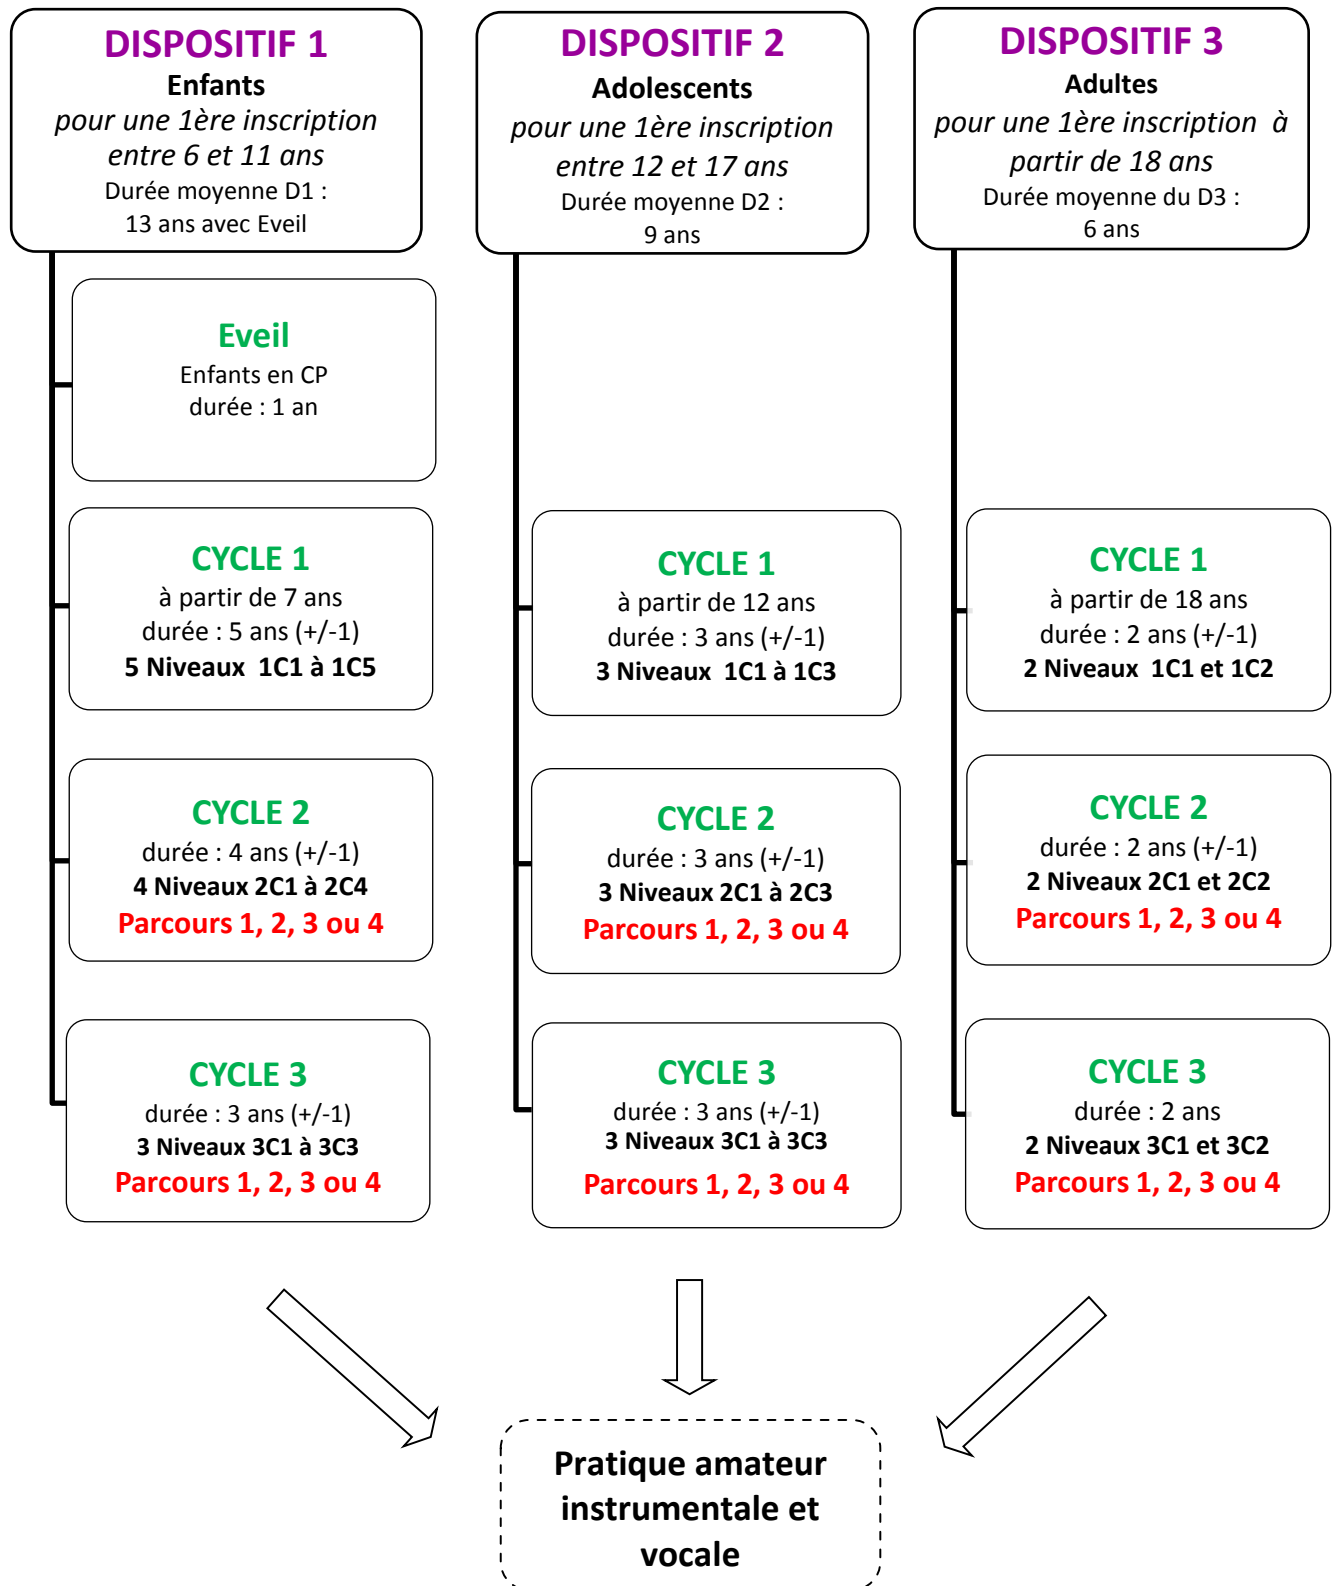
DISPOSITIF 1
Enfants
pour une 1ère inscription entre 6 et 11 ans
Durée moyenne D1 : 13 ans avec Eveil

Eveil
Enfants en CP
durée : 1 an

CYCLE 1
à partir de 7 ans
durée : 5 ans (+/-1)
5 Niveaux 1C1 à 1C5

CYCLE 2
durée : 4 ans (+/-1)
4 Niveaux 2C1 à 2C4
Parcours 1, 2, 3 ou 4

CYCLE 3
durée : 3 ans (+/-1)
3 Niveaux 3C1 à 3C3
Parcours 1, 2, 3 ou 4

DISPOSITIF 2
Adolescents
pour une 1ère inscription entre 12 et 17 ans
Durée moyenne D2 : 9 ans

CYCLE 1
à partir de 12 ans
durée : 3 ans (+/-1)
3 Niveaux 1C1 à 1C3

CYCLE 2
durée : 3 ans (+/-1)
3 Niveaux 2C1 à 2C3
Parcours 1, 2, 3 ou 4

CYCLE 3
durée : 3 ans (+/-1)
3 Niveaux 3C1 à 3C3
Parcours 1, 2, 3 ou 4

DISPOSITIF 3
Adultes
pour une 1ère inscription à partir de 18 ans
Durée moyenne du D3 : 6 ans

CYCLE 1
à partir de 18 ans
durée : 2 ans (+/-1)
2 Niveaux 1C1 et 1C2

CYCLE 2
durée : 2 ans (+/-1)
2 Niveaux 2C1 et 2C2
Parcours 1, 2, 3 ou 4

CYCLE 3
durée : 2 ans
2 Niveaux 3C1 et 3C2
Parcours 1, 2, 3 ou 4

Pratique amateur instrumentale et vocale